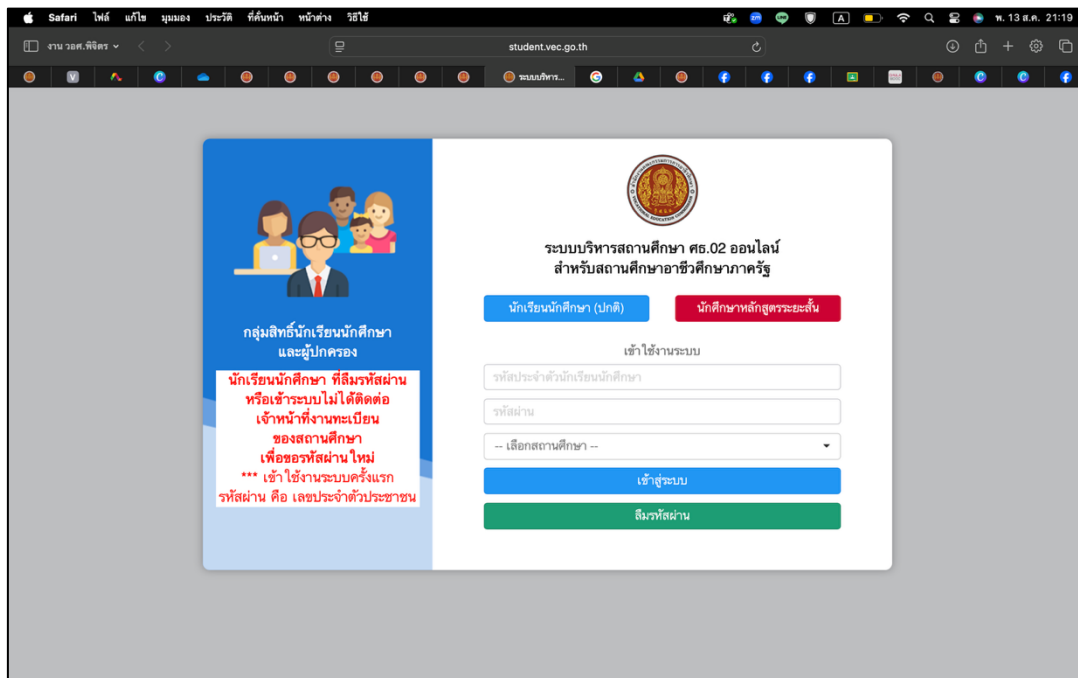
Safari ไฟล์ แก้ไข มุมมอง ประวัติ ที่คั่นหน้า หน้าต่าง วิธีใช้

พ. 13 ส.ค. 21:19

งาน วอศ.พิจิตร

student.vec.go.th

ระบบบริหาร...

กลุ่มสิทธิ์นักเรียนนักศึกษา และผู้ปกครอง

นักเรียนนักศึกษา ที่ลืมรหัสผ่าน หรือเข้าระบบไม่ได้ติดต่อ เจ้าหน้าที่งานทะเบียน ของสถานศึกษา เพื่อขอรหัสผ่านใหม่
*** เข้า ใช้งานระบบครั้งแรก รหัสผ่าน คือ เลขประจำตัวประชาชน

ระบบบริหารสถานศึกษา ศธ.02 ออนไลน์
สำหรับสถานศึกษาอาชีวศึกษาภาครัฐ

นักเรียนนักศึกษา (ปกติ)

นักศึกษาหลักสูตรระยะสั้น

เข้าใช้งานระบบ

รหัสประจำตัวนักเรียนนักศึกษา

รหัสผ่าน

-- เลือกสถานศึกษา --

เข้าสู่ระบบ

ลืมรหัสผ่าน